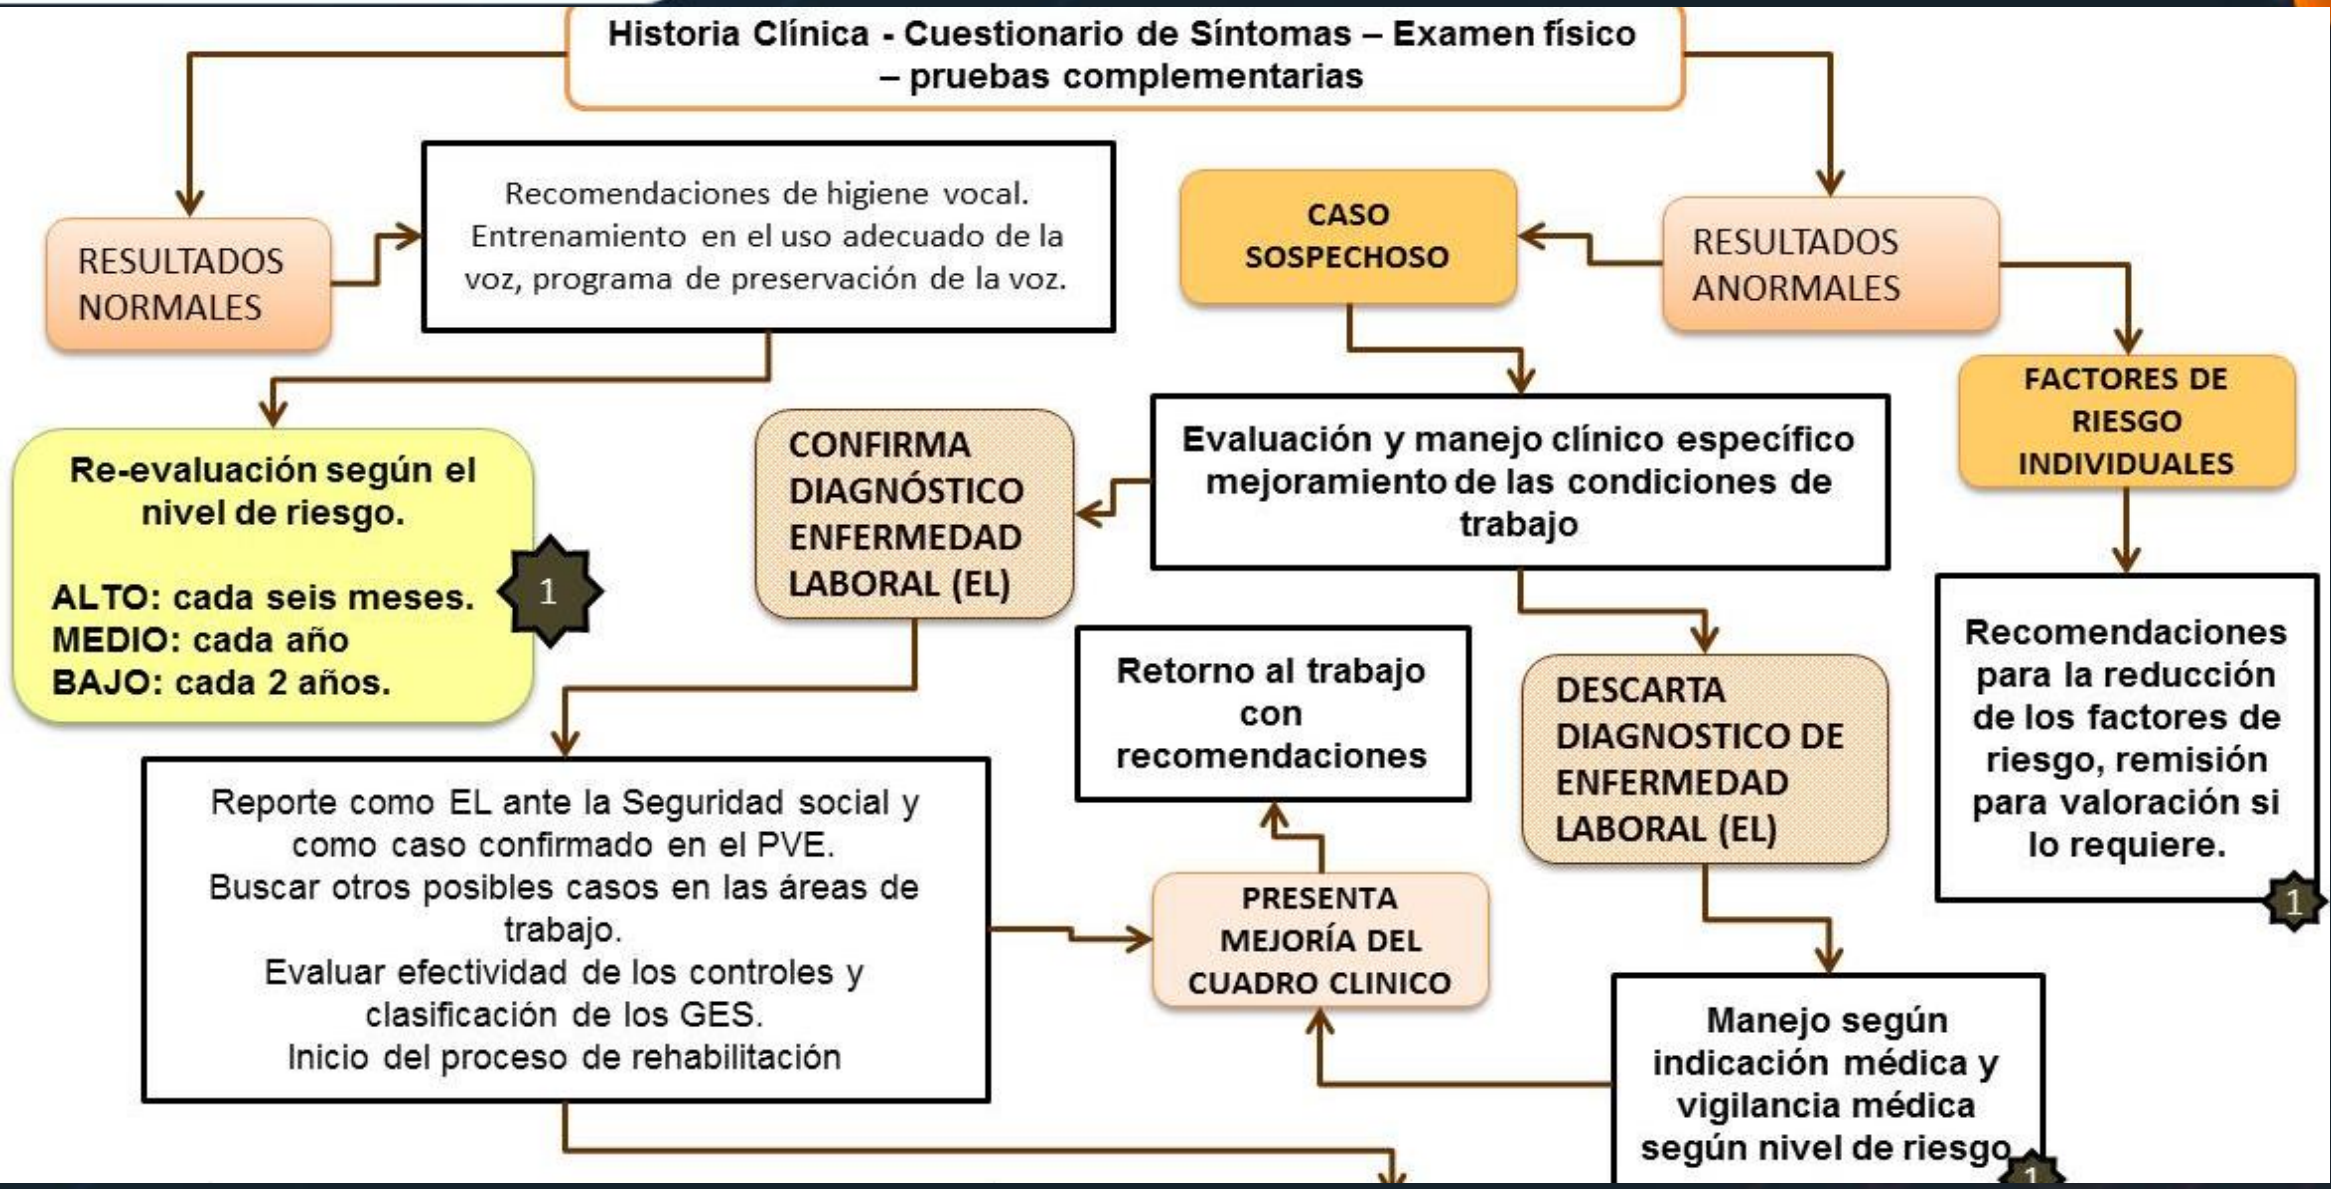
Historia Clínica - Cuestionario de Síntomas – Examen físico – pruebas complementarias

RESULTADOS NORMALES

Recomendaciones de higiene vocal. Entrenamiento en el uso adecuado de la voz, programa de preservación de la voz.

CASO SOSPECHOSO

RESULTADOS ANORMALES

FACTORES DE RIESGO INDIVIDUALES

Re-evaluación según el nivel de riesgo.

ALTO: cada seis meses.
MEDIO: cada año
BAJO: cada 2 años.

1

CONFIRMA DIAGNÓSTICO ENFERMEDAD LABORAL (EL)

Evaluación y manejo clínico específico mejoramiento de las condiciones de trabajo

Recomendaciones para la reducción de los factores de riesgo, remisión para valoración si lo requiere.

1

Retorno al trabajo con recomendaciones

DESCARTA DIAGNOSTICO DE ENFERMEDAD LABORAL (EL)

Reporte como EL ante la Seguridad social y como caso confirmado en el PVE.
Buscar otros posibles casos en las áreas de trabajo.
Evaluar efectividad de los controles y clasificación de los GES.
Inicio del proceso de rehabilitación

PRESENTA MEJORÍA DEL CUADRO CLINICO

Manejo según indicación médica y vigilancia médica según nivel de riesgo

1